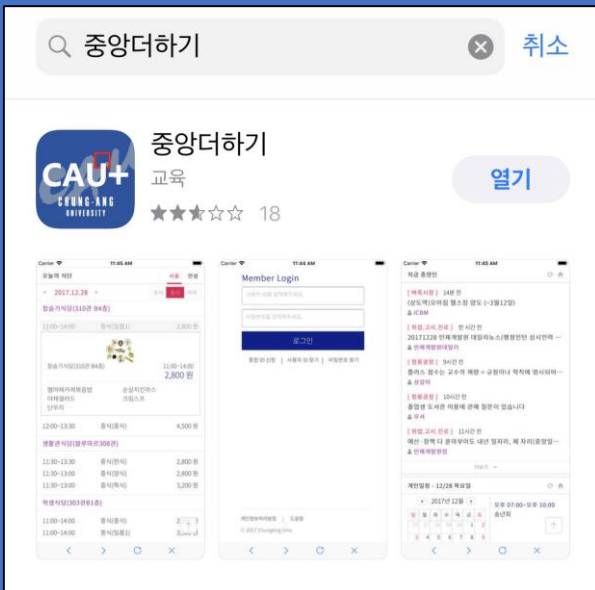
중앙더하기

취소

CAU+
CHUNG-ANG UNIVERSITY

중앙더하기
교육
18

열기

Carrier 11:45 AM
오늘의 식단
< 2017.12.28 >
참슬기식당(310관 B4층)
11:00~14:00 중식(일품1) 2,800 원
11:00~14:00
2,800 원
12:00~13:30 중식(일품) 4,500 원
생활관식당(블루미르308관)
11:30~13:30 중식(한식) 2,800 원
11:30~13:30 중식(양식) 2,800 원
11:30~13:30 중식(특식) 3,200 원
학생식당(303관B1층)
11:00~14:00 중식(한식)
11:00~14:00 중식(일품1)

Carrier 11:44 AM
Member Login
로그인

Carrier 11:45 AM
최근 중앙인
[ 취업,고시,진로 ] 14분 전
[ 취업,고시,진로 ] 한 시간 전
20171228 인재개발원
[ 원룸광장 ] 9시간 전
[ 원룸광장 ] 10시간 전
[ 취업,고시,진로 ] 11시간 전
개인일정 - 12/28 목요일
2017년 12월
오후 07:00~오후 10:00